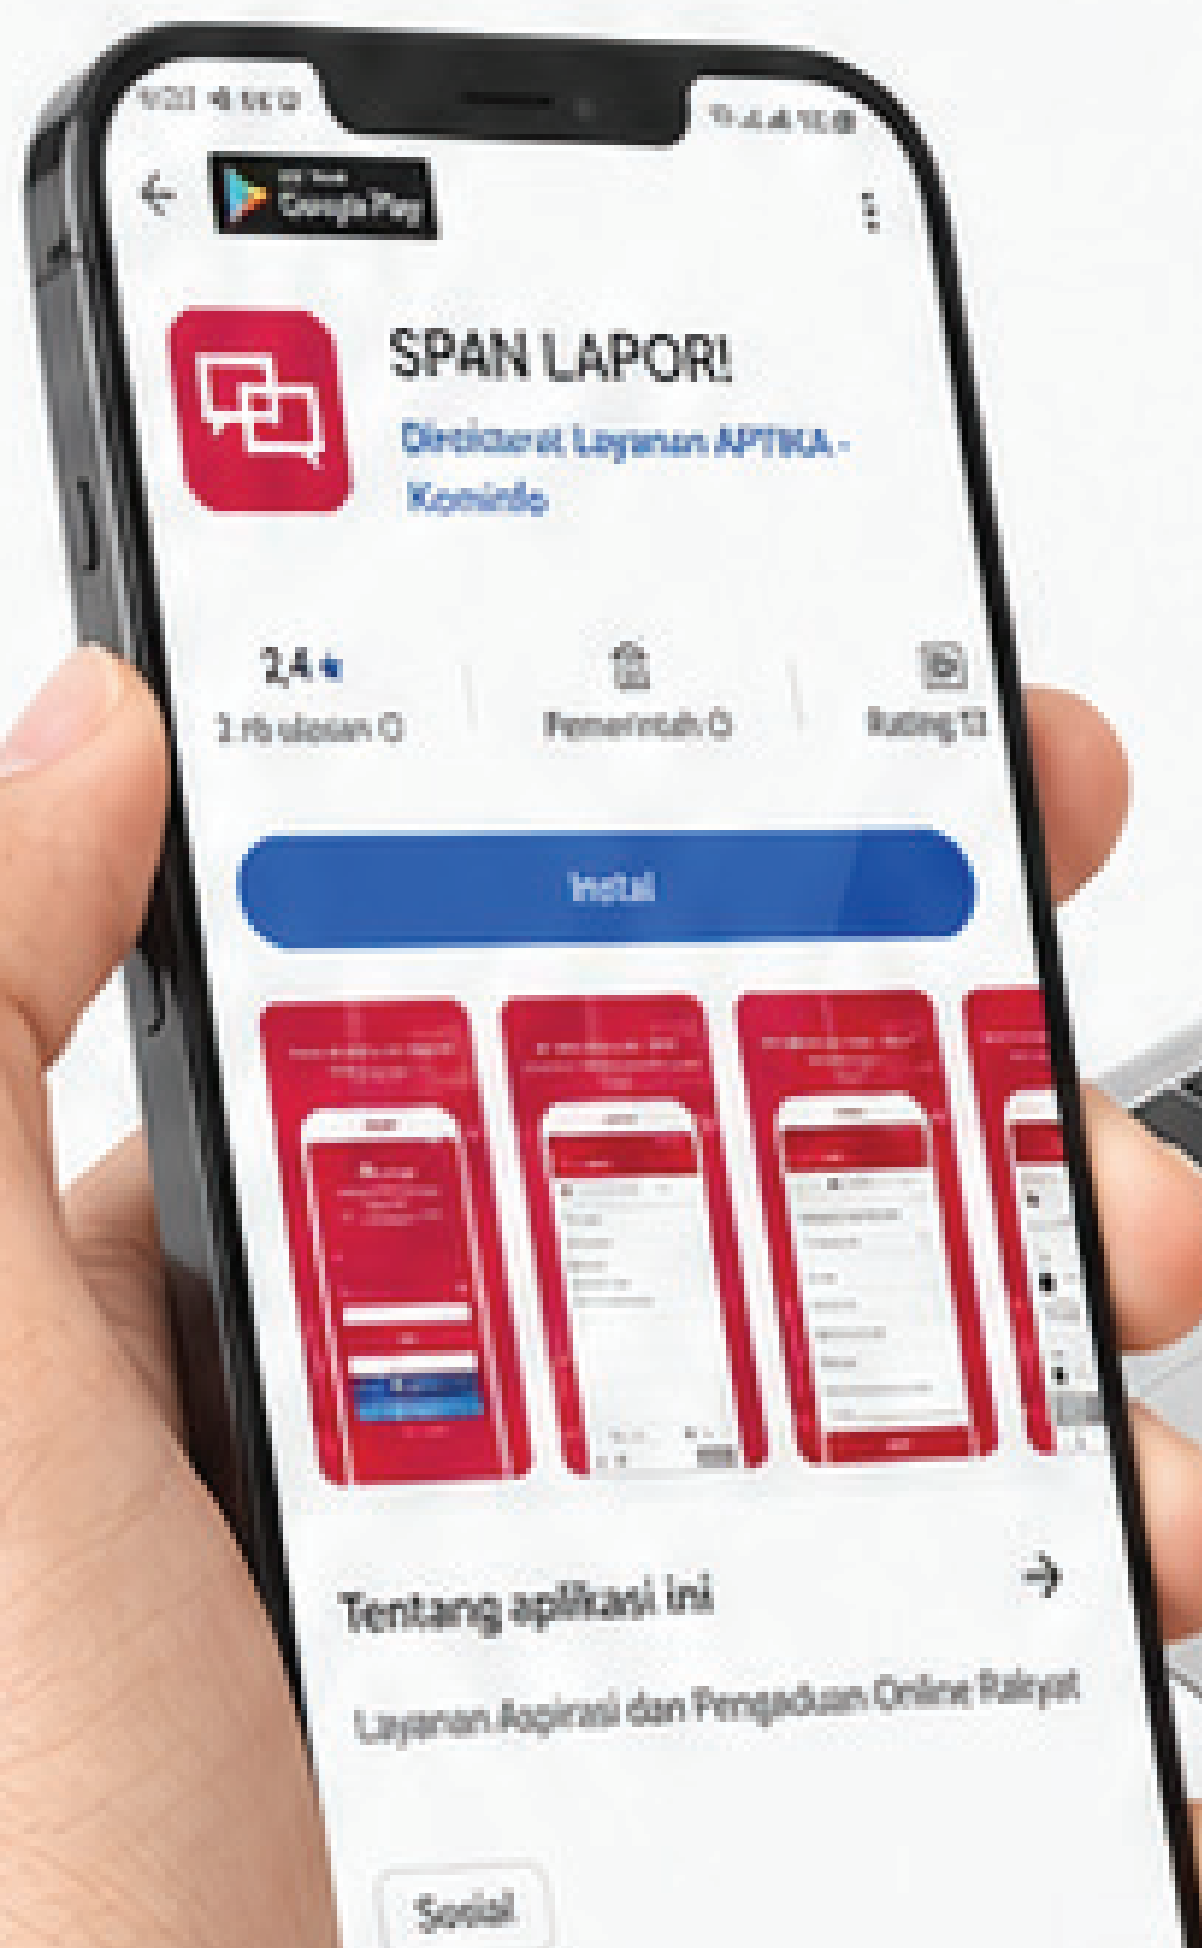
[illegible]

GET IT ON Google Play

SPAN LAPOR!

Direktorat Layanan APTIKA - Kominfo

2,4 ★
1 rb ulasan ⓘ

Pemerintah ⓘ

Rating 12

Instal

Tentang aplikasi ini

Layanan Aspirasi dan Pengaduan Online Rakyat

Sosial